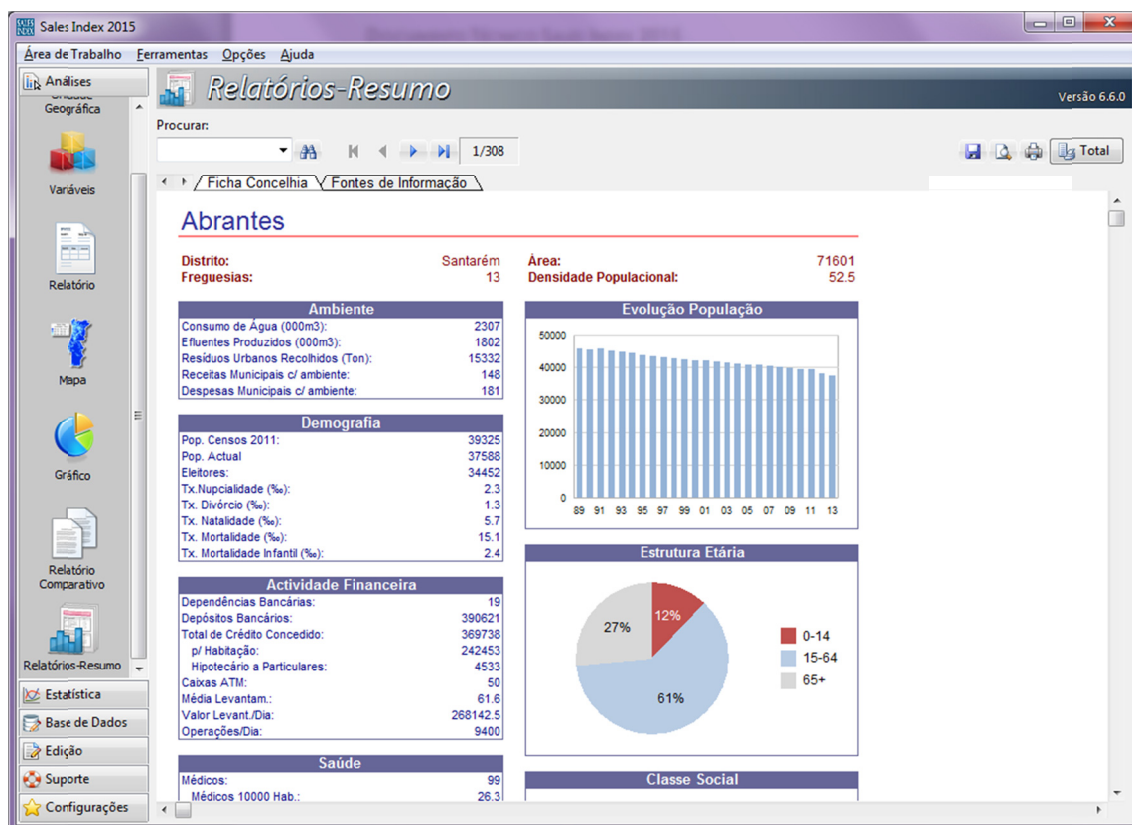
Sales Index 2015

Área de Trabalho Ferramentas Opções Ajuda

Análises

Geográfica

Varáveis

Relatório

Mapa

Gráfico

Relatório Comparativo

Relatórios-Resumo

Estatística

Base de Dados

Edição

Suporte

Configurações

Relatórios-Resumo

Versão 6.6.0

Procurar:

1/308

Total

Ficha Concelhia
Fontes de Informação

Abrantes

| | |
|---|---|
| Distrito: | Santarém |
| Freguesias: | 13 |

| | |
|---|---|
| Área: | 71601 |
| Densidade Populacional: | 52.5 |

| Ambiente | |
|---|---|
| Consumo de Água (000m3): | 2307 |
| Efluentes Produzidos (000m3): | 1802 |
| Resíduos Urbanos Recolhidos (Ton): | 15332 |
| Receitas Municipais c/ ambiente: | 148 |
| Despesas Municipais c/ ambiente: | 181 |

| Demografia | |
|---|---|
| Pop. Censos 2011: | 39325 |
| Pop. Actual | 37588 |
| Eleitores: | 34452 |
| Tx.Nupcialidade (‰): | 2.3 |
| Tx. Divórcio (‰): | 1.3 |
| Tx. Natalidade (‰): | 5.7 |
| Tx. Mortalidade (‰): | 15.1 |
| Tx. Mortalidade Infantil (‰): | 2.4 |

| Actividade Financeira | |
|---|---|
| Dependências Bancárias: | 19 |
| Depósitos Bancários: | 390621 |
| Total de Crédito Concedido: | 369738 |
| p/ Habitação: | 242453 |
| Hipotecário a Particulares: | 4533 |
| Caixas ATM: | 50 |
| Média Levantam.: | 61.6 |
| Valor Levant./Dia: | 268142.5 |
| Operações/Dia: | 9400 |

| Saúde | |
|---|---|
| Médicos: | 99 |
| Médicos 10000 Hab.: | 26.3 |

Evolução População

50000
40000
30000
20000
10000
0
89 91 93 95 97 99 01 03 05 07 09 11 13

Estrutura Etária

12%
61%
27%
0-14
15-64
65+

Classe Social